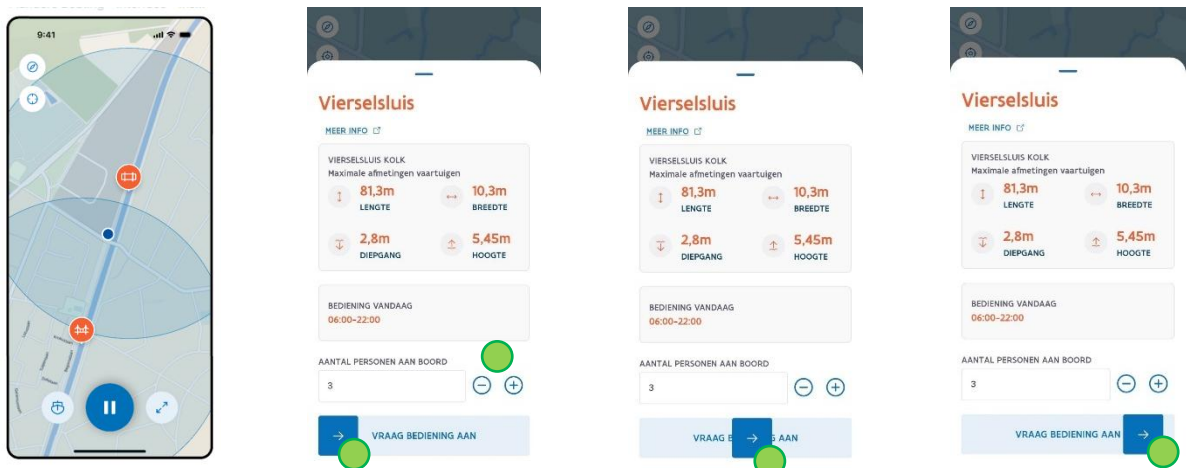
9:41

Vierselsluis
MEER INFO
VIERSELSLUIS KOLK
Maximale afmetingen vaartuigen
81,3m LENGTE
10,3m BREEDTE
2,8m DIEPGANG
5,45m HOOGTE
BEDIENING VANDAAG
06:00-22:00
AANTAL PERSONEN AAN BOORD
3
VRAAG BEDIENING AAN

Vierselsluis
MEER INFO
VIERSELSLUIS KOLK
Maximale afmetingen vaartuigen
81,3m LENGTE
10,3m BREEDTE
2,8m DIEPGANG
5,45m HOOGTE
BEDIENING VANDAAG
06:00-22:00
AANTAL PERSONEN AAN BOORD
3
VRAAG B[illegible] AAN

Vierselsluis
MEER INFO
VIERSELSLUIS KOLK
Maximale afmetingen vaartuigen
81,3m LENGTE
10,3m BREEDTE
2,8m DIEPGANG
5,45m HOOGTE
BEDIENING VANDAAG
06:00-22:00
AANTAL PERSONEN AAN BOORD
3
VRAAG BEDIENING AAN